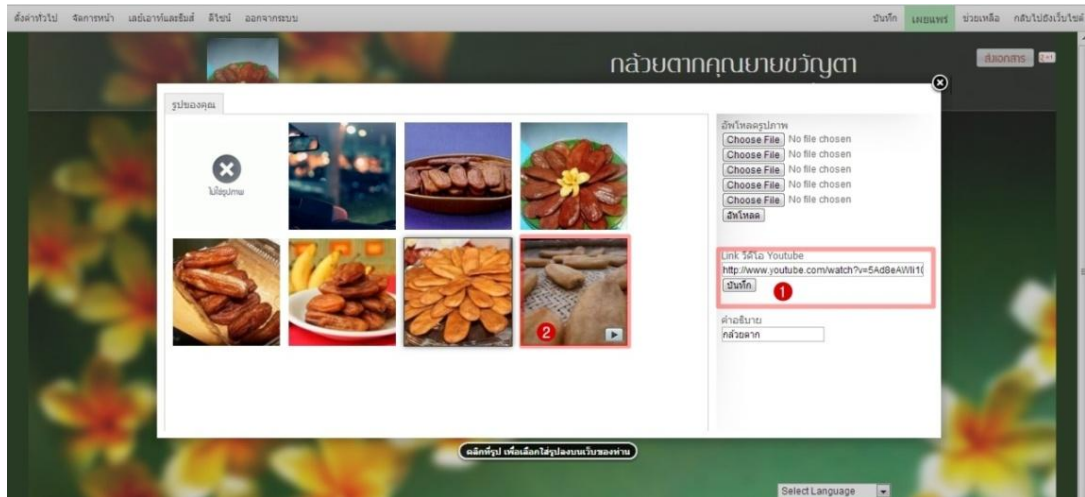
ตั้งค่าทั่วไป จัดการหน้า เลย์เอาท์และธีมส์ ดีไซน์ ออกจากระบบ

บันทึก เผยแพร่ ช่วยเหลือ กลับไปยังเว็บไซต์

กล้วยตากคุณยายขวัญตา

ส่งเอกสาร

รูปของคุณ

ไม่ใส่รูปภาพ

อัพโหลดรูปภาพ
Choose File No file chosen
Choose File No file chosen
Choose File No file chosen
Choose File No file chosen
Choose File No file chosen
อัพโหลด

Link วีดีโอ Youtube
http://www.youtube.com/watch?v=5Ad8eAWll1(
บันทึก
1

2

คำอธิบาย
กล้วยตาก

คลิกที่รูป เพื่อเลือกใส่รูปลงบนเว็บของท่าน

Select Language